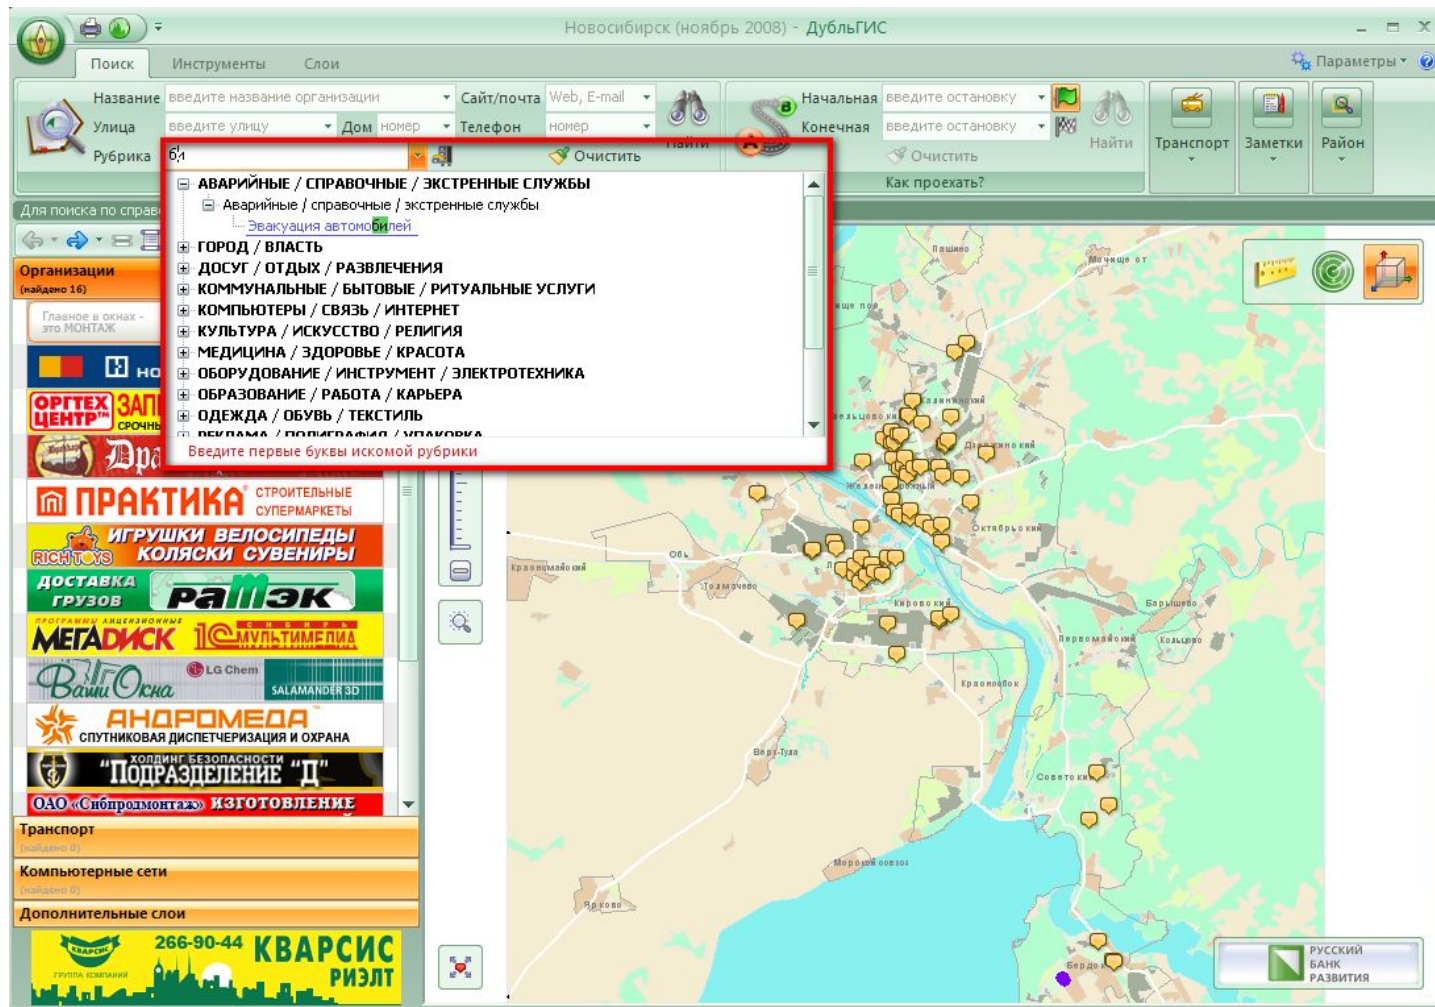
Новосибирск (ноябрь 2008) - ДубльГИС

Поиск Инструменты Слои

Параметры

Название введите название организации
Сайт/почта Web, E-mail
Улица введите улицу
Дом номер
Телефон номер
Рубрика би
Очистить
Найти

Начальная введите остановку
Конечная введите остановку
Очистить
Найти
Как проехать?

Транспорт Заметки Район

АВАРИЙНЫЕ / СПРАВОЧНЫЕ / ЭКСТРЕННЫЕ СЛУЖБЫ
Аварийные / справочные / экстренные службы
Эвакуация автомобилей
ГОРОД / ВЛАСТЬ
ДОСУГ / ОТДЫХ / РАЗВЛЕЧЕНИЯ
КОММУНАЛЬНЫЕ / БЫТОВЫЕ / РИТУАЛЬНЫЕ УСЛУГИ
КОМПЬЮТЕРЫ / СВЯЗЬ / ИНТЕРНЕТ
КУЛЬТУРА / ИСКУССТВО / РЕЛИГИЯ
МЕДИЦИНА / ЗДОРОВЬЕ / КРАСОТА
ОБОРУДОВАНИЕ / ИНСТРУМЕНТ / ЭЛЕКТРОТЕХНИКА
ОБРАЗОВАНИЕ / РАБОТА / КАРЬЕРА
ОДЕЖДА / ОБУВЬ / ТЕКСТИЛЬ
РЕКЛАМА / ПОЛИГРАФИЯ / УПАКОВКА
Введите первые буквы искомой рубрики

Для поиска по справ

Организации
(найдено 16)
Главное в окнах - это МОНТАЖ
НО
ОРГТЕХ ЦЕНТР ЗАП СРОЧНЫ
Дра
ПРАКТИКА СТРОИТЕЛЬНЫЕ СУПЕРМАРКЕТЫ
RICH TOYS ИГРУШКИ ВЕЛОСИПЕДЫ КОЛЯСКИ СУВЕНИРЫ
ДОСТАВКА ГРУЗОВ РаТЭК
ПРОГРАММЫ ЛИЦЕНЗИОННЫЕ МЕГАДИСК 1С МУЛЬТИМЕДИА СИБИРЬ
Ваши Окна LG Chem SALAMANDER 3D
АНДРОМЕДА СПУТНИКОВАЯ ДИСПЕТЧЕРИЗАЦИЯ И ОХРАНА
ХОЛДИНГ БЕЗОПАСНОСТИ "ПОДРАЗДЕЛЕНИЕ "Д"
ОАО «Сибпродмонтаж» ИЗГОТОВЛЕНИЕ
Транспорт
(найдено 0)
Компьютерные сети
(найдено 0)
Дополнительные слои
КВАРСИС ГРУППА КОМПАНИЙ 266-90-44 КВАРСИС РИЭЛТ

Пашино
Мочище ст
ище пос
Калининский
Заельцовский
Дзержинский
Железнодорожный
Октябрьский
Обь
Краснообский
Толмачево
Кировский
Барышево
Первомайский
Кольцово
Краснообск
Верх-Тула
Советский
Морской залив
Ярково
Бердск
РУССКИЙ БАНК РАЗВИТИЯ